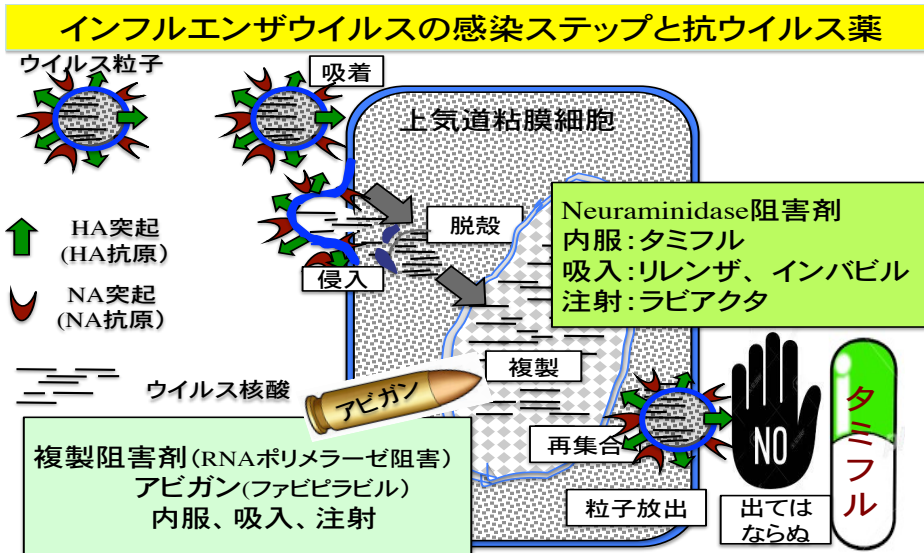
インフルエンザウイルスの感染ステップと抗ウイルス薬

ウイルス粒子

吸着

上気道粘膜細胞

HA突起
(HA抗原)

NA突起
(NA抗原)

ウイルス核酸

脱殻

侵入

Neuraminidase阻害剤
内服：タミフル
吸入：リレンザ、インバビル
注射：ラピアクタ

複製

アビガン

再集合

NO

タミフル

複製阻害剤(RNAポリメラーゼ阻害)
アビガン(ファビピラビル)
内服、吸入、注射

粒子放出

出ては
ならぬ